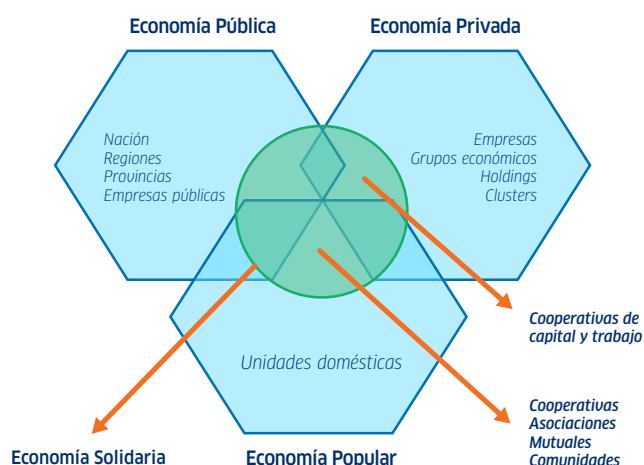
Economía Pública

Economía Privada

Nación
Regiones
Provincias
Empresas públicas

Empresas
Grupos económicos
Holdings
Clusters

Cooperativas de capital y trabajo

Unidades domésticas

Cooperativas
Asociaciones
Mutuales
Comunidades

Economía Solidaria

Economía Popular